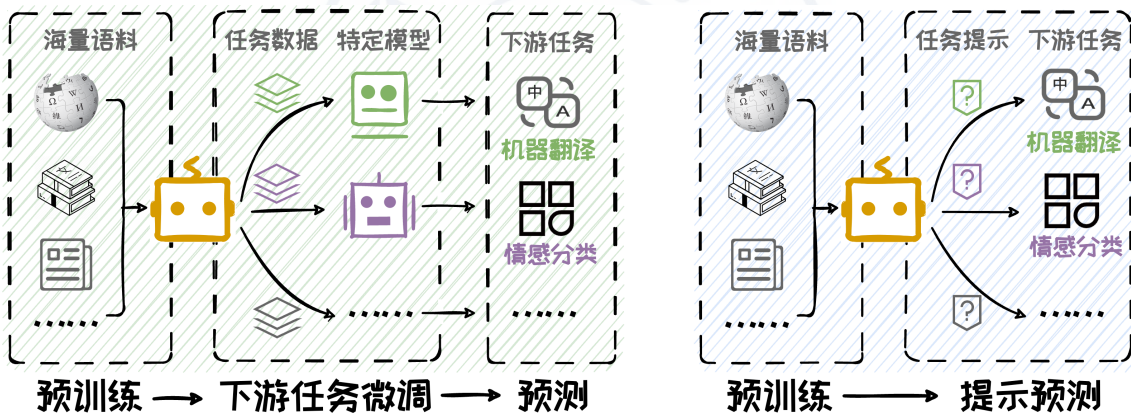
海量语料

任务数据　特定模型

下游任务

中
A
机器翻译

情感分类

......

......

......

预训练 ⟶ 下游任务微调 ⟶ 预测

海量语料

任务提示　下游任务

?

中
A
机器翻译

?

情感分类

?

......

......

预训练 ⟶ 提示预测